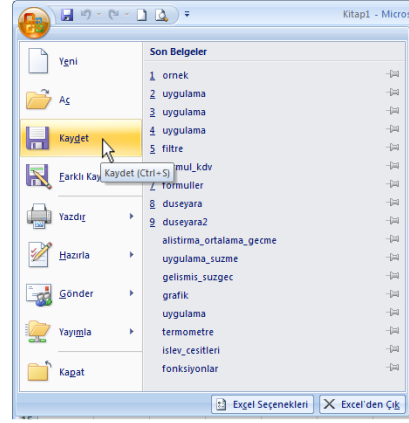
Kitap1 - Micros

Yeni
Aç
Kaydet
Farklı Kay
Yazdır
Hazırla
Gönder
Yayımla
Kapat

Kaydet (Ctrl+S)

Son Belgeler
1 ornek
2 uygulama
3 uygulama
4 uygulama
5 filtre
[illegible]mul_kdv
7 formuller
8 duseyara
9 duseyara2
alistirma_ortalama_gecme
uygulama_suzme
gelismis_suzgec
grafik
uygulama
termometre
islev_cesitleri
fonksiyonlar

Excel Seçenekleri
Excel'den Çık